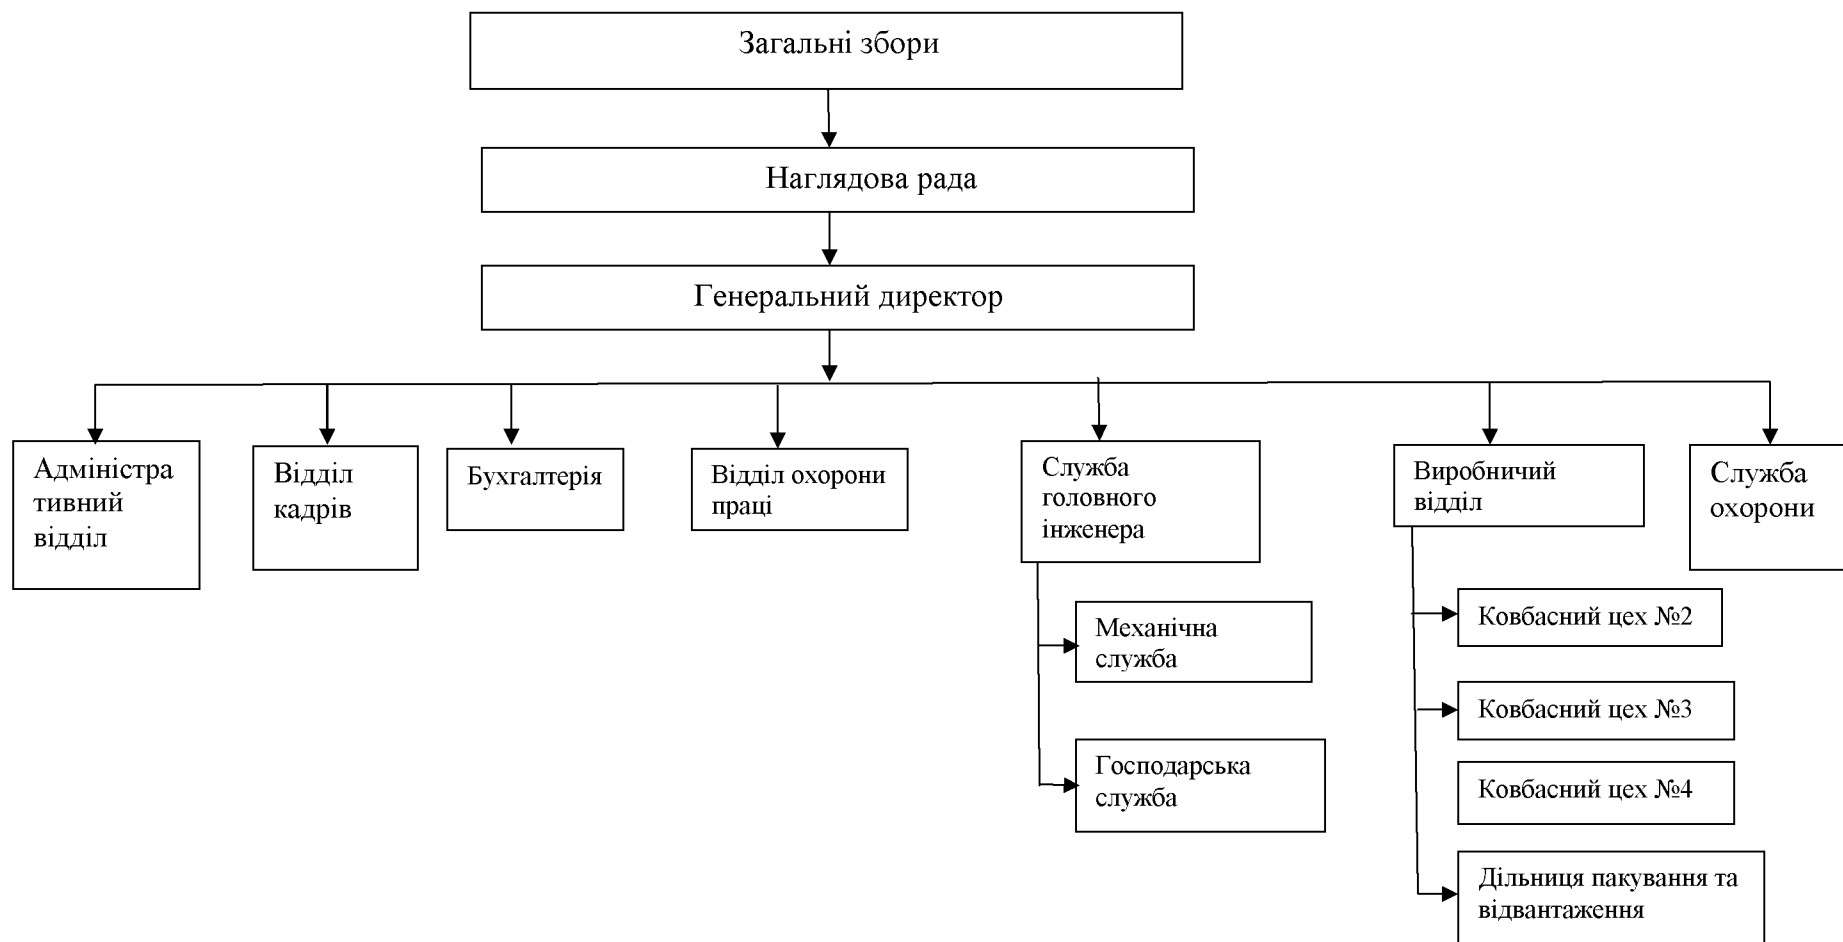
Загальні збори

Наглядова рада

Генеральний директор

Адміністра тивний відділ

Відділ кадрів

Бухгалтерія

Відділ охорони праці

Служба головного інженера

Механічна служба

Господарська служба

Виробничий відділ

Ковбасний цех №2

Ковбасний цех №3

Ковбасний цех №4

Дільниця пакування та відвантаження

Служба охорони